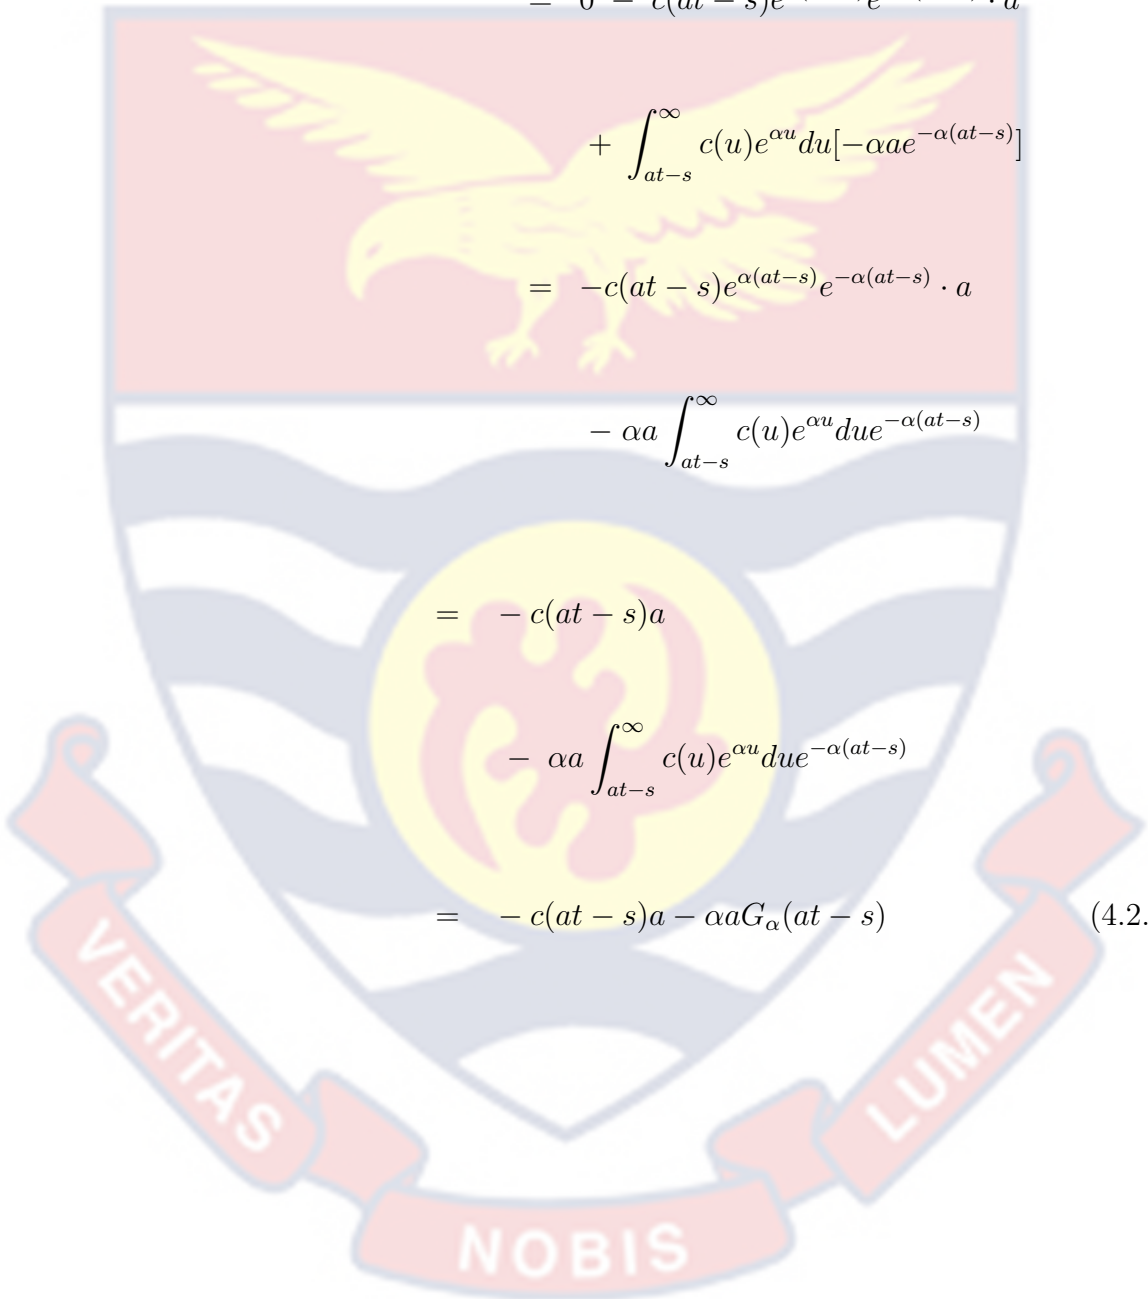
$= \quad 0 - c(at-s)e^{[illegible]}e^{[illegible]} \cdot a$

$+ \int_{at-s}^{\infty} c(u)e^{\alpha u}du[-\alpha a e^{-\alpha(at-s)}]$

$= \quad -c(at-s)e^{\alpha(at-s)}e^{-\alpha(at-s)} \cdot a$

$- \alpha a \int_{at-s}^{\infty} c(u)e^{\alpha u}due^{-\alpha(at-s)}$

$= \quad - c(at-s)a$

$- \alpha a \int_{at-s}^{\infty} c(u)e^{\alpha u}due^{-\alpha(at-s)}$

$= \quad - c(at-s)a - \alpha a G_{\alpha}(at-s)$ (4.2.

VERITAS LUMEN

NOBIS